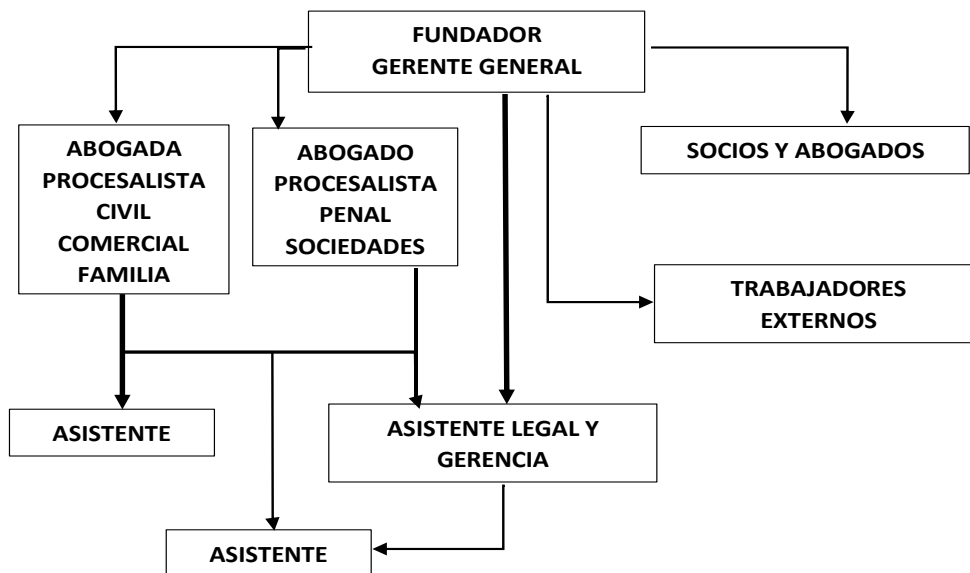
FUNDADOR
GERENTE GENERAL

ABOGADA
PROCESALISTA
CIVIL
COMERCIAL
FAMILIA

ABOGADO
PROCESALISTA
PENAL
SOCIEDADES

SOCIOS Y ABOGADOS

TRABAJADORES
EXTERNOS

ASISTENTE

ASISTENTE LEGAL Y
GERENCIA

ASISTENTE